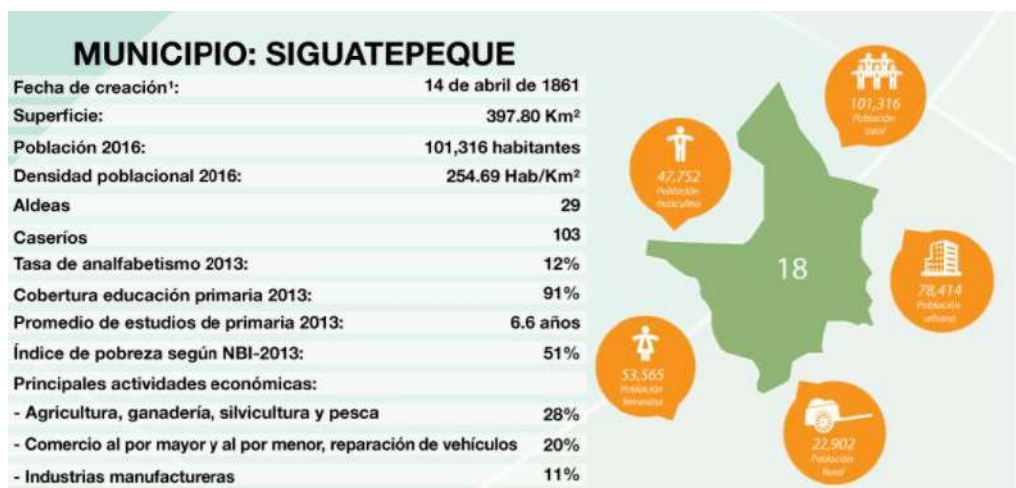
MUNICIPIO: SIGUATEPEQUE

| | |
|---|---|
| Fecha de creación¹: | 14 de abril de 1861 |
| Superficie: | 397.80 Km² |
| Población 2016: | 101,316 habitantes |
| Densidad poblacional 2016: | 254.69 Hab/Km² |
| Aldeas | 29 |
| Caseríos | 103 |
| Tasa de analfabetismo 2013: | 12% |
| Cobertura educación primaria 2013: | 91% |
| Promedio de estudios de primaria 2013: | 6.6 años |
| Índice de pobreza según NBI-2013: | 51% |
| Principales actividades económicas: | |
| - Agricultura, ganadería, silvicultura y pesca | 28% |
| - Comercio al por mayor y al por menor, reparación de vehículos | 20% |
| - Industrias manufactureras | 11% |

101,316 Población total

47,752 Población masculina

18

78,414 Población urbana

53,565 Población femenina

22,902 Población Rural